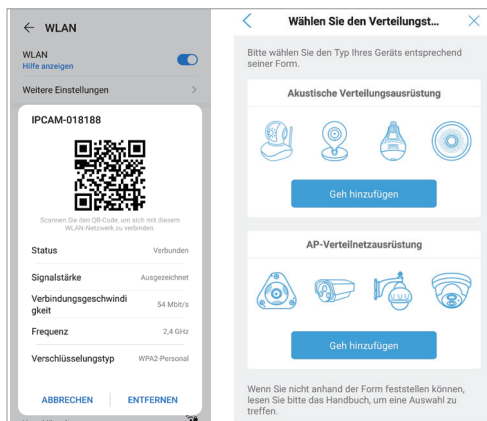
← WLAN

WLAN
Hilfe anzeigen

Weitere Einstellungen >

IPCAM-018188

Scannen Sie den QR-Code, um sich mit diesem WLAN-Netzwerk zu verbinden.

| | |
|---|---|
| Status | Verbunden |
| Signalstärke | Ausgezeichnet |
| Verbindungsgeschwindigkeit | 54 Mbit/s |
| Frequenz | 2,4 GHz |
| Verschlüsselungstyp | WPA2-Personal |

ABBRECHEN ENTFERNEN

< Wählen Sie den Verteilungst... ×

Bitte wählen Sie den Typ Ihres Geräts entsprechend seiner Form.

Akustische Verteilungsausrüstung

Geh hinzufügen

AP-Verteilnetzausrüstung

Geh hinzufügen

Wenn Sie nicht anhand der Form feststellen können, lesen Sie bitte das Handbuch, um eine Auswahl zu treffen.